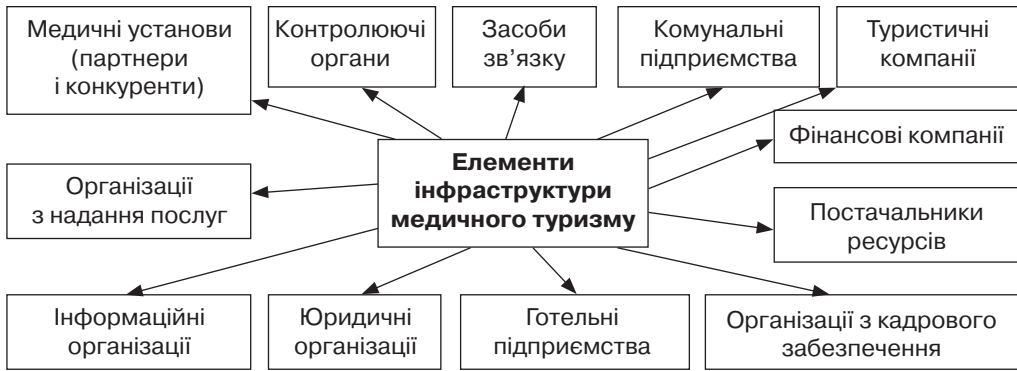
Медичні установи (партнери і конкуренти)

Контролюючі органи

Засоби зв'язку

Комунальні підприємства

Туристичні компанії

Фінансові компанії

Елементи інфраструктури медичного туризму

Організації з надання послуг

Постачальники ресурсів

Інформаційні організації

Юридичні організації

Готельні підприємства

Організації з кадрового забезпечення